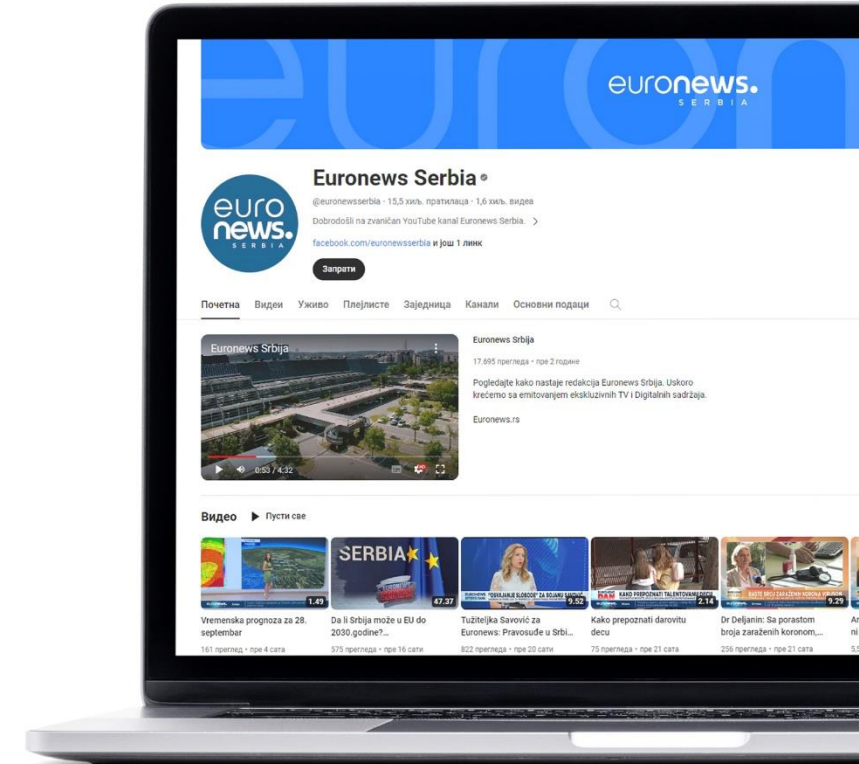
euronews.
SERBIA

euro
news.
SERBIA

Euronews Serbia
@euronewsserbia · 15,5 хиљ. пратилаца · 1,6 хиљ. видеа
Dobrodošli na zvaničan YouTube kanal Euronews Serbia.
facebook.com/euronewsserbia и још 1 линк
Запрати

Почетна Видеи Уживо Плејлисте Заједница Канали Основни подаци

Euronews Srbija
0:53 / 4:32

Euronews Srbija
17.695 прегледа · пре 2 године
Pogledajte kako nastaje redakcija Euronews Srbija. Uskoro krećemo sa emitovanjem ekskluzivnih TV i Digitalnih sadržaja.
Euronews.rs

Видео Пусти све

1.49
Vremenska prognoza za 28. septembar
161 преглед · пре 4 сата

SERBIA
47.37
Da li Srbija može u EU do 2030.godine?...
575 прегледа · пре 16 сати

"ODVAJANJE SLOBODE" ZA ROJANU SAVOVIĆ
9.52
Tužiteljka Savović za Euronews: Pravosuđe u Srbi...
822 прегледа · пре 20 сати

KAKO PREPOZNATI TALENTOVANU DECU
2.14
Kako prepoznati darovitu decu
75 прегледа · пре 21 сата

RASTE BROJ ZARAŽENIH KORONA VIRUSOM
9.29
Dr Deljanin: Sa porastom broja zaraženih koronom,...
256 прегледа · пре 21 сата